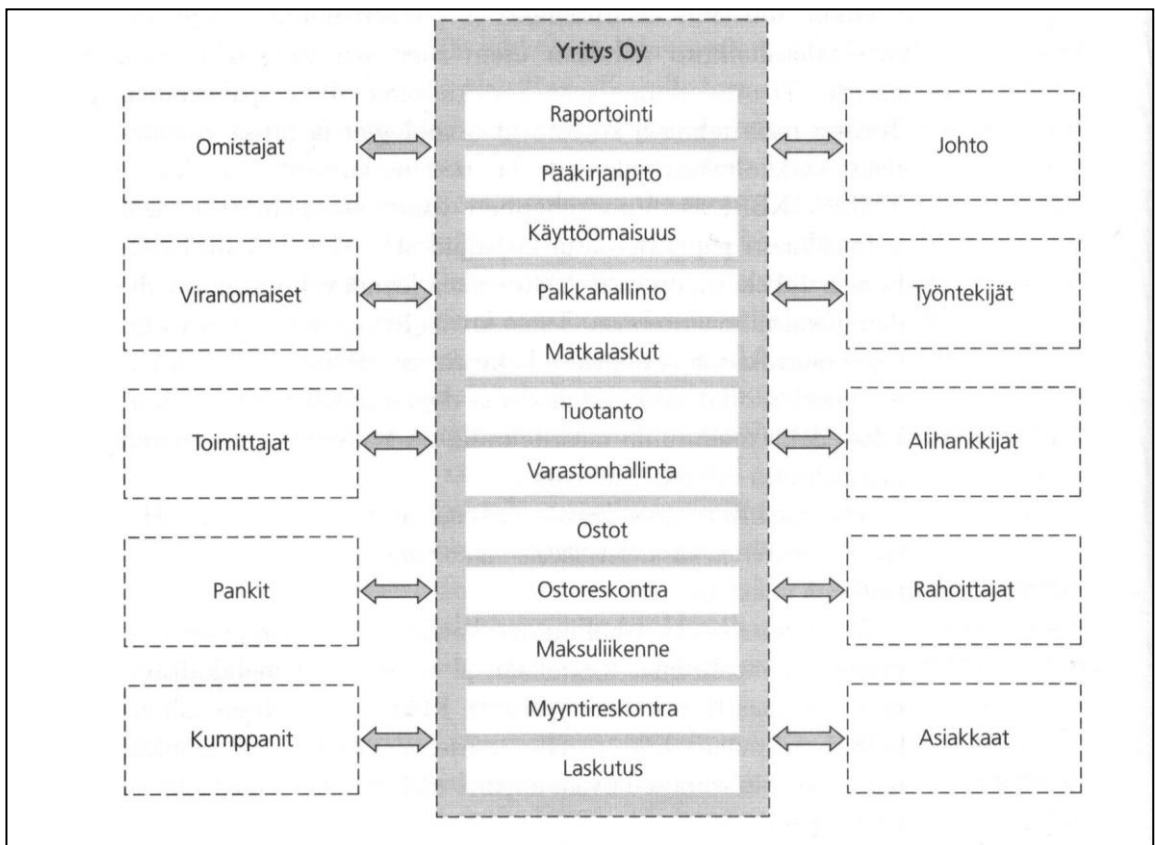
Yritys Oy

Raportointi
Pääkirjanpito
Käyttöomaisuus
Palkkahallinto
Matkalaskut
Tuotanto
Varastonhallinta
Ostot
Ostoreskontra
Maksuliikenne
Myyntireskontra
Laskutus

Omistajat
Viranomaiset
Toimittajat
Pankit
Kumppanit

Johto
Työntekijät
Alihankkijat
Rahoittajat
Asiakkaat